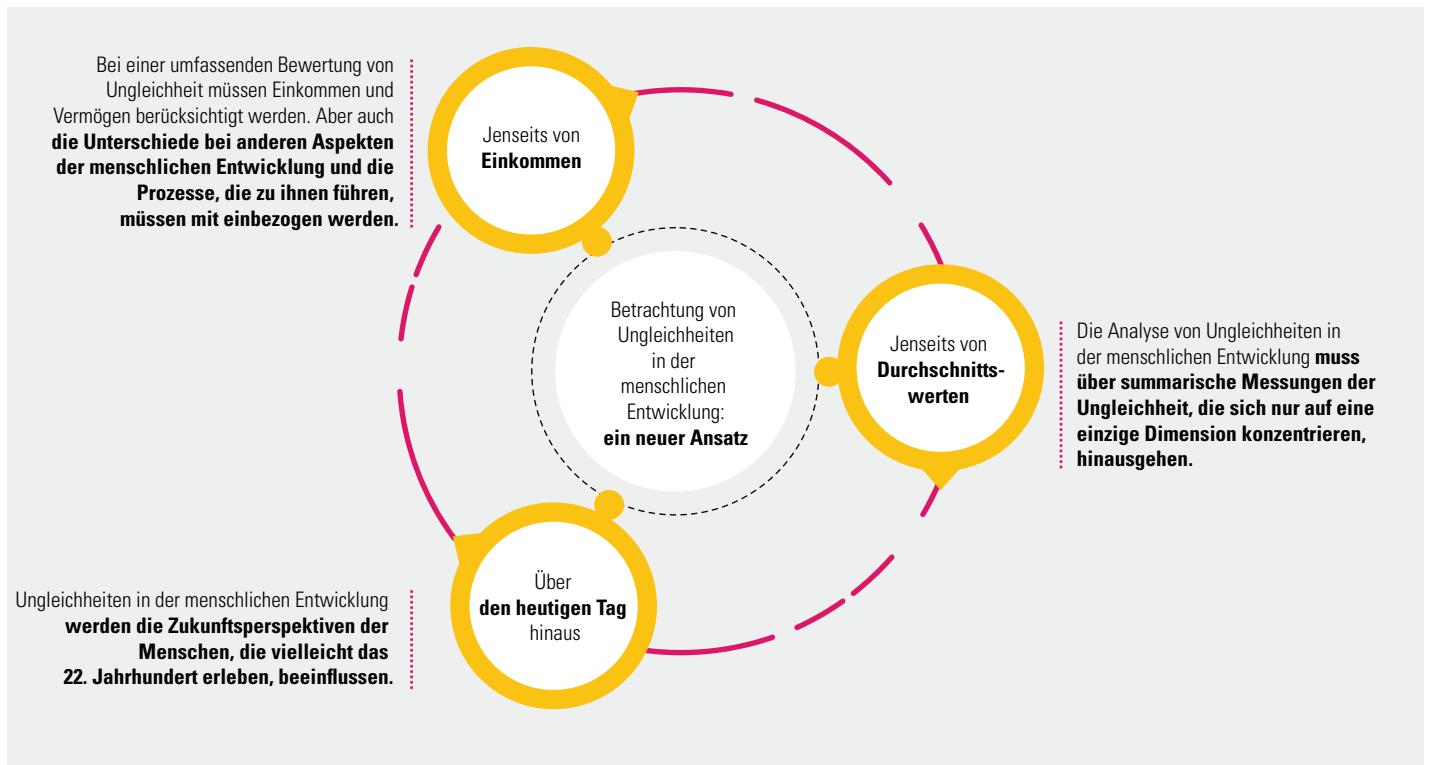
Bei einer umfassenden Bewertung von Ungleichheit müssen Einkommen und Vermögen berücksichtigt werden. Aber auch **die Unterschiede bei anderen Aspekten der menschlichen Entwicklung und die Prozesse, die zu ihnen führen, müssen mit einbezogen werden.**

Jenseits von **Einkommen**

Betrachtung von Ungleichheiten in der menschlichen Entwicklung: **ein neuer Ansatz**

Jenseits von **Durchschnittswerten**

Die Analyse von Ungleichheiten in der menschlichen Entwicklung **muss über summarische Messungen der Ungleichheit, die sich nur auf eine einzige Dimension konzentrieren, hinausgehen.**

Über **den heutigen Tag** hinaus

Ungleichheiten in der menschlichen Entwicklung **werden die Zukunftsperspektiven der Menschen, die vielleicht das 22. Jahrhundert erleben, beeinflussen.**